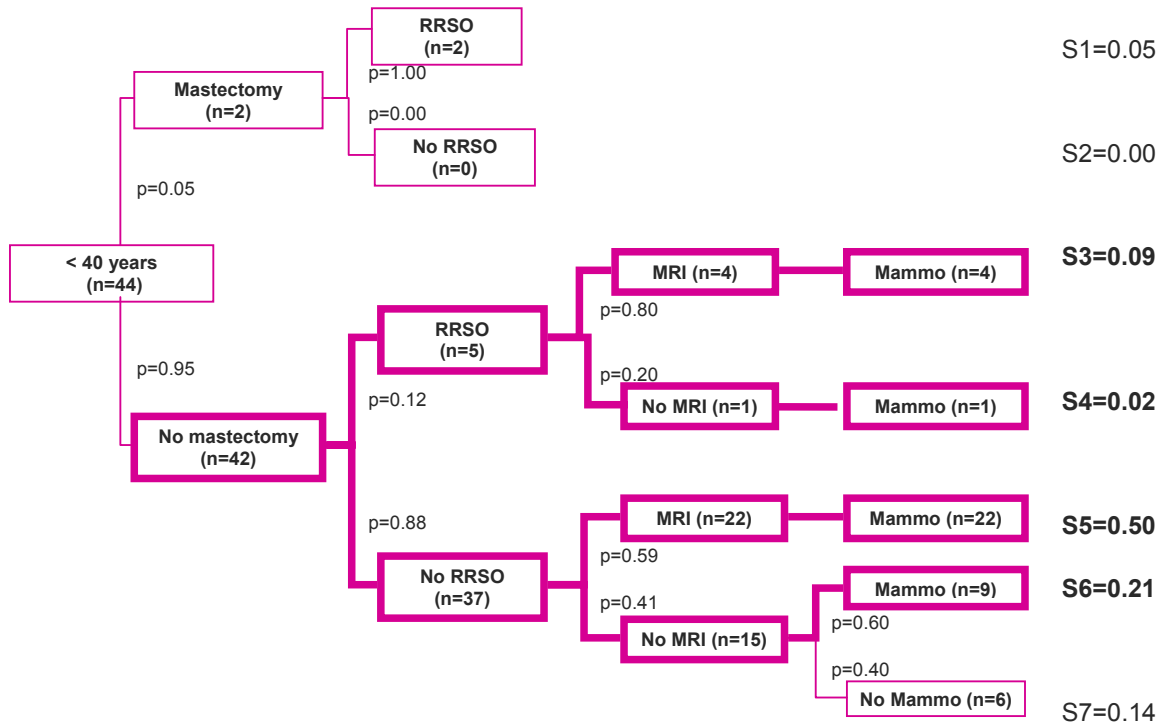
RRSO
(n=2)

p=1.00

Mastectomy
(n=2)

p=0.00

No RRSO
(n=0)

S1=0.05

S2=0.00

p=0.05

< 40 years
(n=44)

MRI (n=4)

Mammo (n=4)

S3=0.09

RRSO
(n=5)

p=0.80

p=0.95

p=0.20

p=0.12

No MRI (n=1)

Mammo (n=1)

S4=0.02

No mastectomy
(n=42)

p=0.88

MRI (n=22)

Mammo (n=22)

S5=0.50

p=0.59

No RRSO
(n=37)

Mammo (n=9)

S6=0.21

p=0.41

No MRI (n=15)

p=0.60

p=0.40

No Mammo (n=6)

S7=0.14